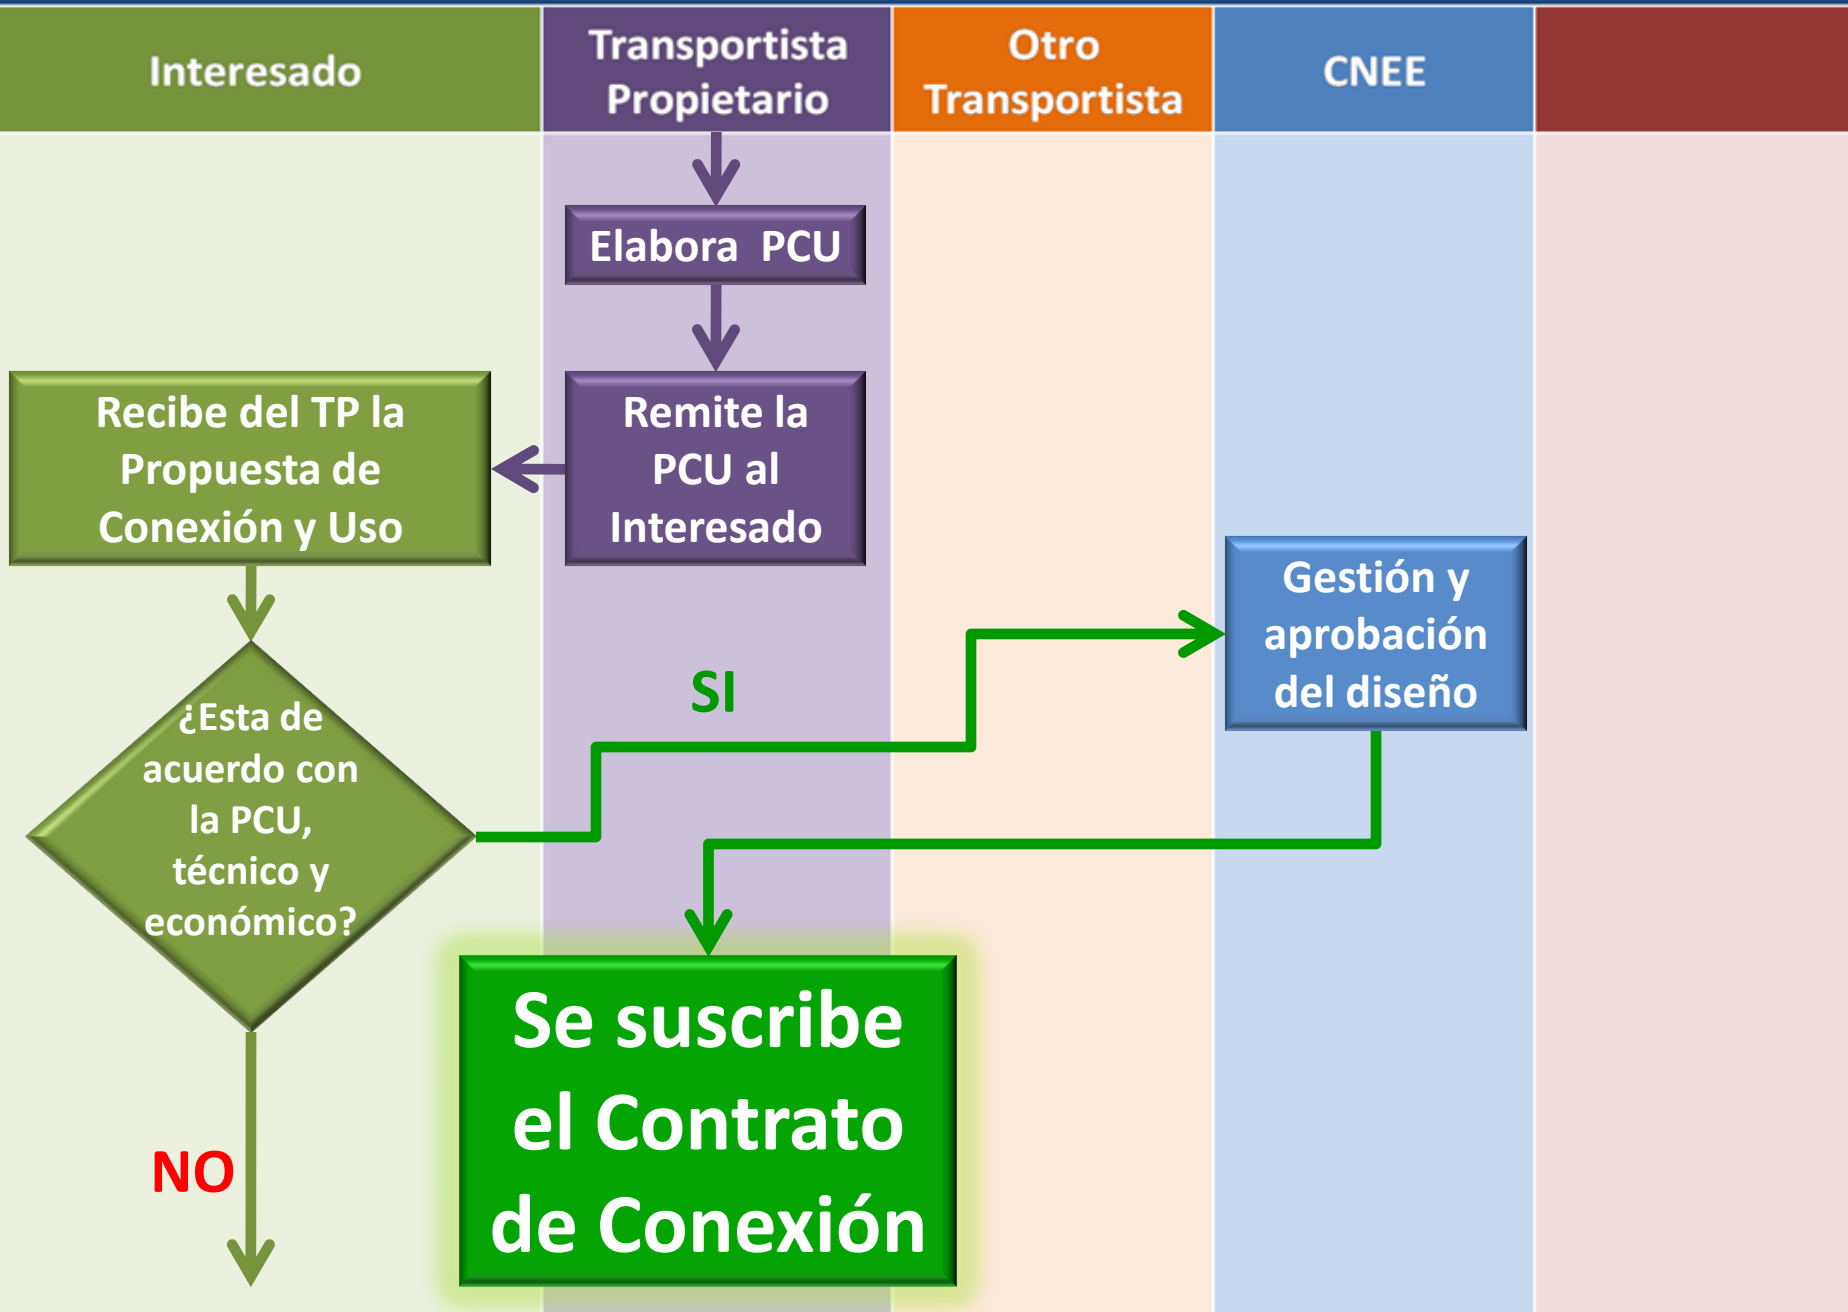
Interesado

Transportista Propietario

Otro Transportista

CNEE

Elabora PCU

Remite la PCU al Interesado

Recibe del TP la Propuesta de Conexión y Uso

¿Esta de acuerdo con la PCU, técnico y económico?

SI

Gestión y aprobación del diseño

NO

Se suscribe el Contrato de Conexión